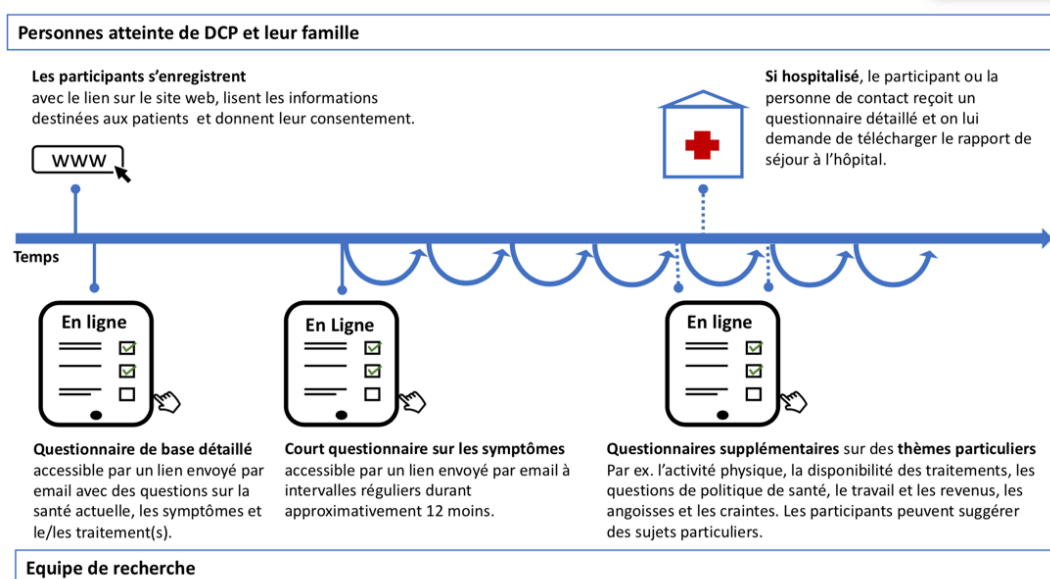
Personnes atteinte de DCP et leur famille

**Les participants s'enregistrent** avec le lien sur le site web, lisent les informations destinées aux patients et donnent leur consentement.

WWW

**Si hospitalisé**, le participant ou la personne de contact reçoit un questionnaire détaillé et on lui demande de télécharger le rapport de séjour à l'hôpital.

Temps

En ligne

**Questionnaire de base détaillé** accessible par un lien envoyé par email avec des questions sur la santé actuelle, les symptômes et le/les traitement(s).

En Ligne

**Court questionnaire sur les symptômes** accessible par un lien envoyé par email à intervalles réguliers durant approximativement 12 moins.

En ligne

**Questionnaires supplémentaires** sur des **thèmes particuliers** Par ex. l'activité physique, la disponibilité des traitements, les questions de politique de santé, le travail et les revenus, les angoisses et les craintes. Les participants peuvent suggérer des sujets particuliers.

Equipe de recherche